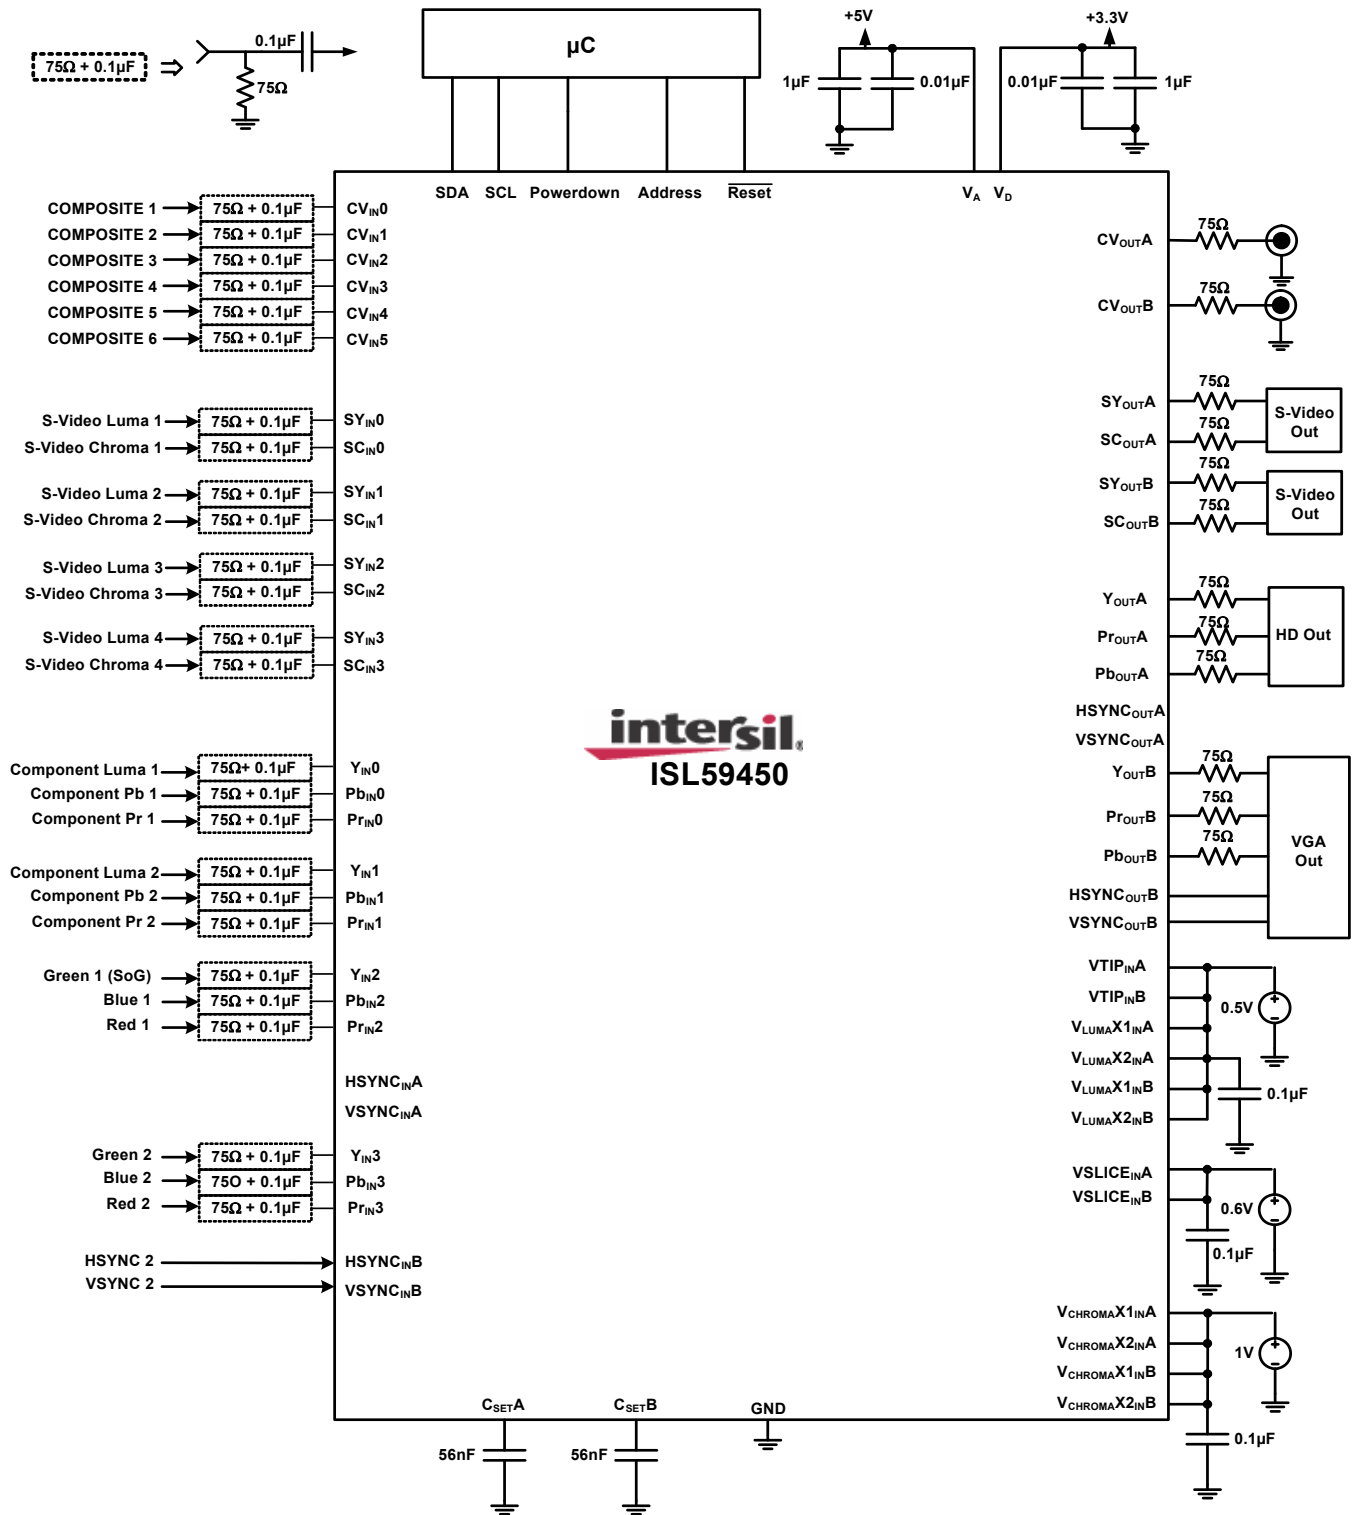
75Ω + 0.1µF ⇒ 0.1µF 75Ω

µC

+5V
1µF 0.01µF

+3.3V
0.01µF 1µF

SDA SCL Powerdown Address $\overline{\text{Reset}}$ $V_A$ $V_D$

COMPOSITE 1 75Ω + 0.1µF $CV_{IN}0$
COMPOSITE 2 75Ω + 0.1µF $CV_{IN}1$
COMPOSITE 3 75Ω + 0.1µF $CV_{IN}2$
COMPOSITE 4 75Ω + 0.1µF $CV_{IN}3$
COMPOSITE 5 75Ω + 0.1µF $CV_{IN}4$
COMPOSITE 6 75Ω + 0.1µF $CV_{IN}5$

S-Video Luma 1 75Ω + 0.1µF $SY_{IN}0$
S-Video Chroma 1 75Ω + 0.1µF $SC_{IN}0$
S-Video Luma 2 75Ω + 0.1µF $SY_{IN}1$
S-Video Chroma 2 75Ω + 0.1µF $SC_{IN}1$
S-Video Luma 3 75Ω + 0.1µF $SY_{IN}2$
S-Video Chroma 3 75Ω + 0.1µF $SC_{IN}2$
S-Video Luma 4 75Ω + 0.1µF $SY_{IN}3$
S-Video Chroma 4 75Ω + 0.1µF $SC_{IN}3$

Component Luma 1 75Ω+ 0.1µF $Y_{IN}0$
Component Pb 1 75Ω + 0.1µF $Pb_{IN}0$
Component Pr 1 75Ω + 0.1µF $Pr_{IN}0$
Component Luma 2 75Ω + 0.1µF $Y_{IN}1$
Component Pb 2 75Ω + 0.1µF $Pb_{IN}1$
Component Pr 2 75Ω + 0.1µF $Pr_{IN}1$
Green 1 (SoG) 75Ω + 0.1µF $Y_{IN}2$
Blue 1 75Ω + 0.1µF $Pb_{IN}2$
Red 1 75Ω + 0.1µF $Pr_{IN}2$
$HSYNC_{IN}A$
$VSYNC_{IN}A$
Green 2 75Ω + 0.1µF $Y_{IN}3$
Blue 2 75O + 0.1µF $Pb_{IN}3$
Red 2 75Ω + 0.1µF $Pr_{IN}3$
HSYNC 2 $HSYNC_{IN}B$
VSYNC 2 $VSYNC_{IN}B$

intersil
ISL59450

$CV_{OUT}A$ 75Ω
$CV_{OUT}B$ 75Ω
$SY_{OUT}A$ 75Ω
$SC_{OUT}A$ 75Ω
S-Video Out
$SY_{OUT}B$ 75Ω
$SC_{OUT}B$ 75Ω
S-Video Out
$Y_{OUT}A$ 75Ω
$Pr_{OUT}A$ 75Ω
$Pb_{OUT}A$ 75Ω
HD Out
$HSYNC_{OUT}A$
$VSYNC_{OUT}A$
$Y_{OUT}B$ 75Ω
$Pr_{OUT}B$ 75Ω
$Pb_{OUT}B$ 75Ω
VGA Out
$HSYNC_{OUT}B$
$VSYNC_{OUT}B$
$VTIP_{IN}A$
$VTIP_{IN}B$
0.5V
$V_{LUMA}X1_{IN}A$
$V_{LUMA}X2_{IN}A$
$V_{LUMA}X1_{IN}B$
$V_{LUMA}X2_{IN}B$
0.1µF
$VSLICE_{IN}A$
$VSLICE_{IN}B$
0.6V
0.1µF
$V_{CHROMA}X1_{IN}A$
$V_{CHROMA}X2_{IN}A$
$V_{CHROMA}X1_{IN}B$
$V_{CHROMA}X2_{IN}B$
1V
0.1µF

$C_{SET}A$ $C_{SET}B$ GND
56nF 56nF